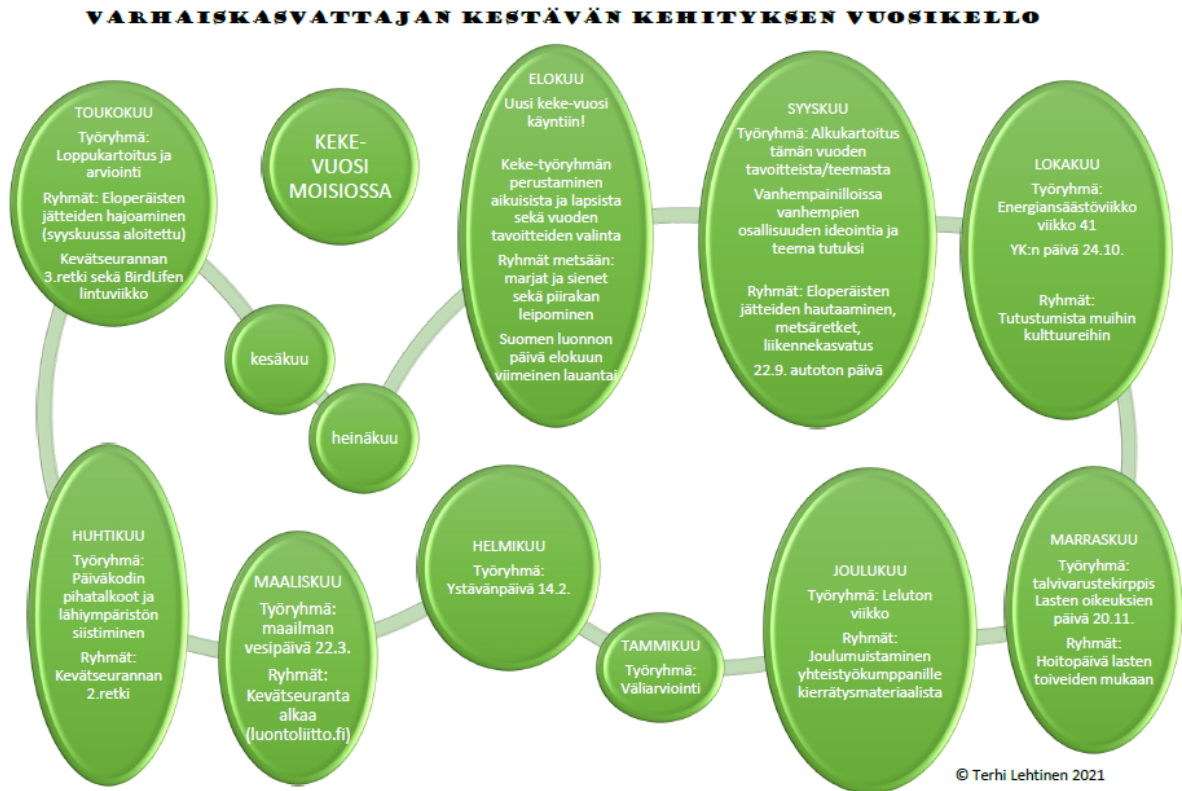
VARHAISKASVATTAJAN KESTÄVÄN KEHITYKSEN VUOSIKELLO

TOUKOKUU
Työryhmä: Loppukartoitus ja arviointi
Ryhmät: Eloperäisten jätteiden hajoaminen (syyskuussa aloitettu)
Kevätseurannan 3.retki sekä BirdLifen lintuviikko

KEKE-VUOSI MOISIOSSA

ELOKUU
Uusi keke-vuosi käyntiin!
Keke-työryhmän perustaminen aikuisista ja lapsista sekä vuoden tavoitteiden valinta
Ryhmät metsään: marjat ja sienet sekä piirakan leipominen
Suomen luonnon päivä elokuun viimeinen lauantai

SYYSKUU
Työryhmä: Alkukartoitus tämän vuoden tavoitteista/teemasta
Vanhempainilloissa vanhempien osallisuuden ideointia ja teema tutuksi
Ryhmät: Eloperäisten jätteiden hautaaminen, metsäretket, liikennekasvatus
22.9. autoton päivä

LOKAKUU
Työryhmä: Energiansäästöviikko viikko 41
YK:n päivä 24.10.
Ryhmät: Tutustumista muihin kulttuureihin

kesäkuu

heinäkuu

HUHTIKUU
Työryhmä: Päiväkodin pihatalkoot ja lähiympäristön siistiminen
Ryhmät: Kevätseurannan 2.retki

MAALISKUU
Työryhmä: maailman vesipäivä 22.3.
Ryhmät: Kevätseuranta alkaa (luontoliitto.fi)

HELMIKUU
Työryhmä: Ystävänpäivä 14.2.

TAMMIKUU
Työryhmä: Väliarviointi

JOULUKUU
Työryhmä: Leluton viikko
Ryhmät: Joulumuistaminen yhteistyökumppanille kierrätysmateriaalista

MARRASKUU
Työryhmä: talvivarustekirppis Lasten oikeuksien päivä 20.11.
Ryhmät: Hoitopäivä lasten toiveiden mukaan

© Terhi Lehtinen 2021